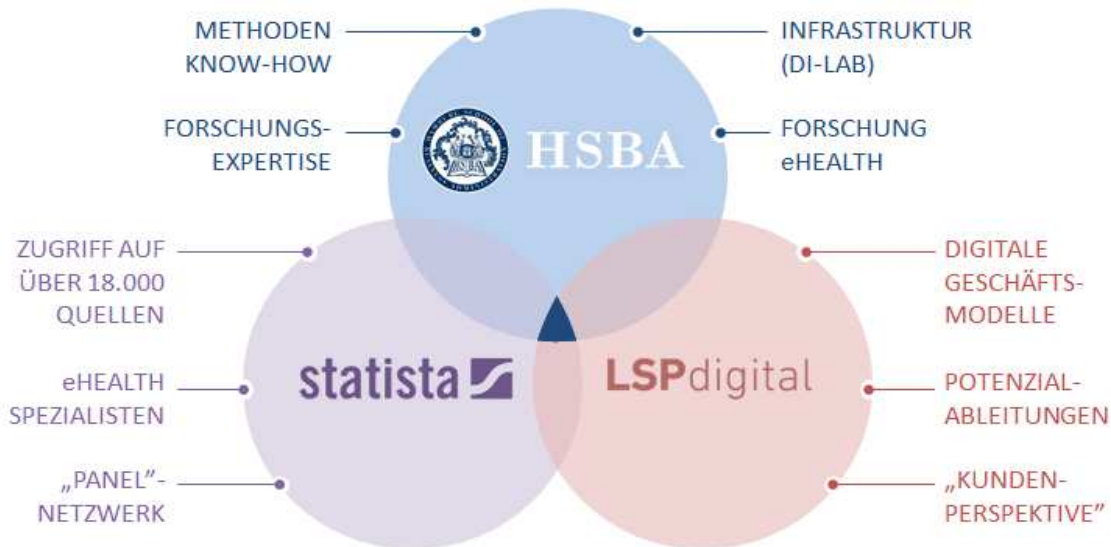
METHODEN KNOW-HOW

INFRASTRUKTUR (DI-LAB)

FORSCHUNGS-EXPERTISE

HSBA

FORSCHUNG eHEALTH

ZUGRIFF AUF ÜBER 18.000 QUELLEN

DIGITALE GESCHÄFTS-MODELLE

eHEALTH SPEZIALISTEN

statista

LSPdigital

POTENZIAL-ABLEITUNGEN

„PANEL"-NETZWERK

„KUNDEN-PERSPEKTIVE"